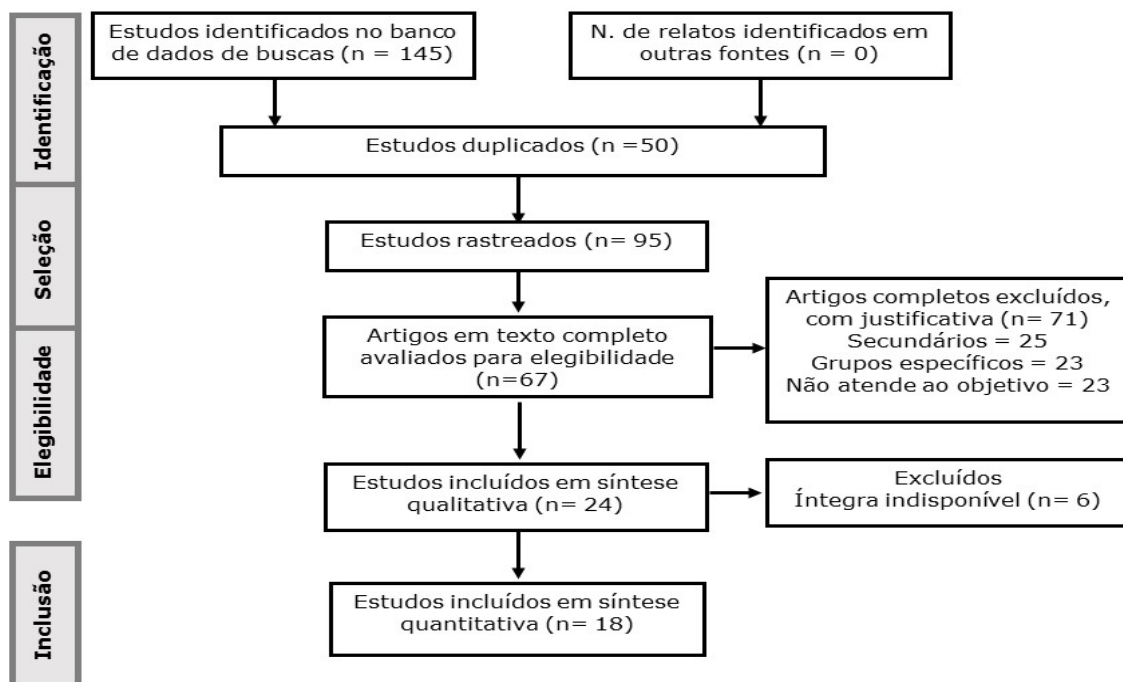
Identificação

Estudos identificados no banco de dados de buscas (n = 145)

N. de relatos identificados em outras fontes (n = 0)

Estudos duplicados (n =50)

Seleção

Estudos rastreados (n= 95)

Elegibilidade

Artigos em texto completo avaliados para elegibilidade (n=67)

Artigos completos excluídos, com justificativa (n= 71)
Secundários = 25
Grupos específicos = 23
Não atende ao objetivo = 23

Estudos incluídos em síntese qualitativa (n= 24)

Excluídos
Íntegra indisponível (n= 6)

Inclusão

Estudos incluídos em síntese quantitativa (n= 18)